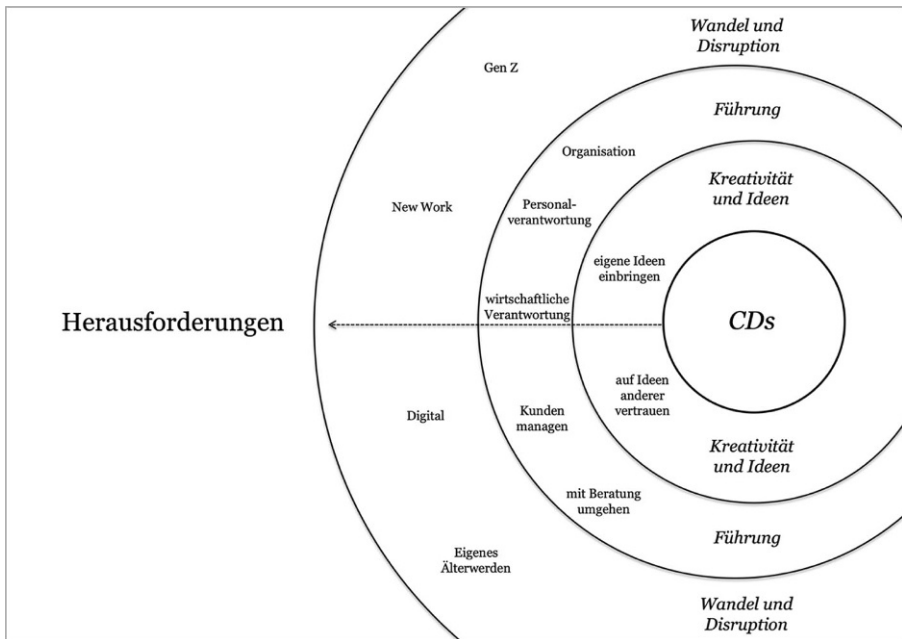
Wandel und Disruption

Gen Z

Führung

Organisation

Kreativität und Ideen

New Work

Personalverantwortung

eigene Ideen einbringen

wirtschaftliche Verantwortung

Herausforderungen

CDs

auf Ideen anderer vertrauen

Digital

Kunden managen

Kreativität und Ideen

mit Beratung umgehen

Führung

Eigenes Älterwerden

Wandel und Disruption